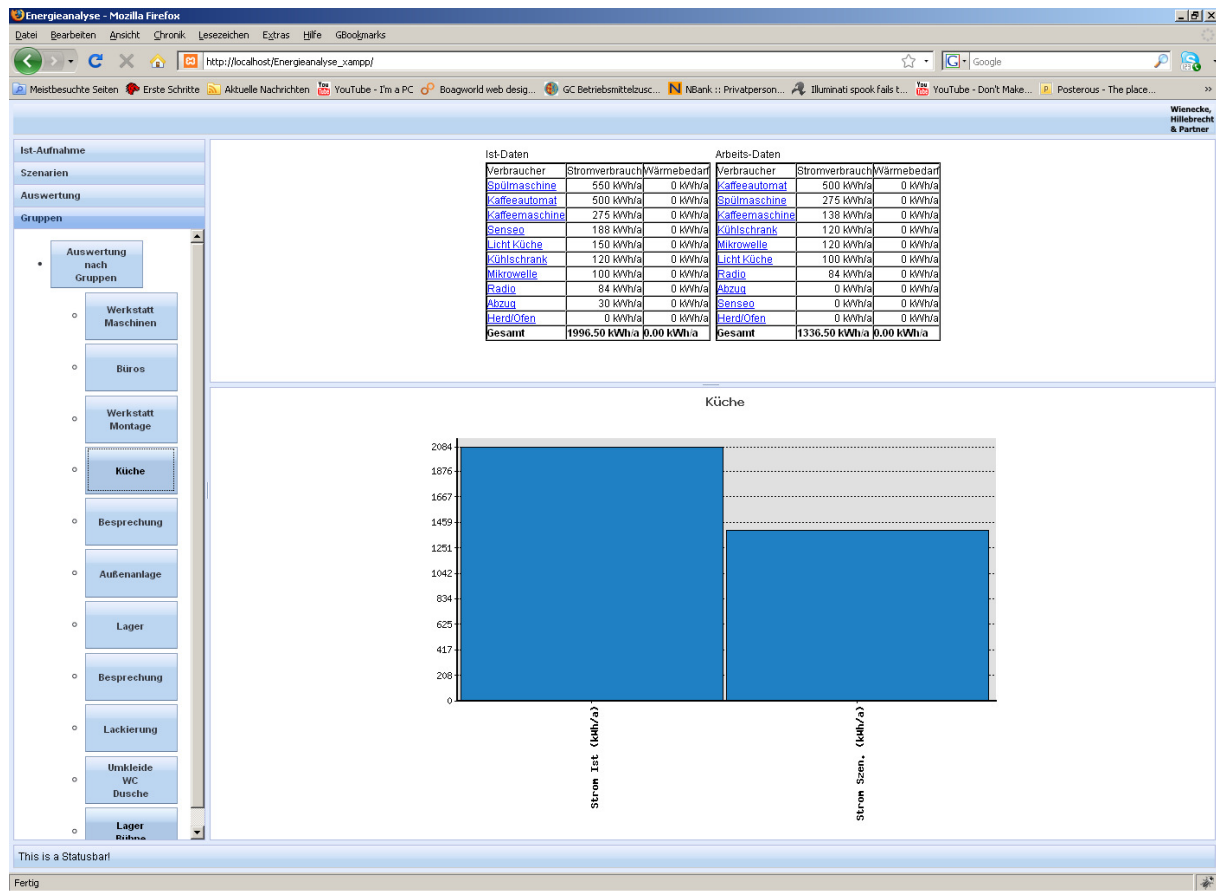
Energieanalyse - Mozilla Firefox

Datei Bearbeiten Ansicht Chronik Lesezeichen Extras Hilfe GBookmarks

http://localhost/Energieanalyse_xampp/

Google

Meistbesuchte Seiten Erste Schritte Aktuelle Nachrichten YouTube - I'm a PC Boagworld web desig... GC Betriebsmittelzusc... NBank :: Privatperson... Illuminati spook fails t... YouTube - Don't Make... Posterous - The place...

Wienecke, Hillebrecht & Partner

Ist-Aufnahme
Szenarien
Auswertung
Gruppen

Auswertung nach Gruppen

Werkstatt Maschinen
Büros
Werkstatt Montage
Küche
Besprechung
Außenanlage
Lager
Besprechung
Lackierung
Umkleide WC Dusche
Lager Bühne

Ist-Daten

| Verbraucher | Stromverbrauch | Wärmebedarf |
|---|---|---|
| Spülmaschine | 550 kWh/a | 0 kWh/a |
| Kaffeeautomat | 500 kWh/a | 0 kWh/a |
| Kaffeemaschine | 275 kWh/a | 0 kWh/a |
| Senseo | 188 kWh/a | 0 kWh/a |
| Licht Küche | 150 kWh/a | 0 kWh/a |
| Kühlschrank | 120 kWh/a | 0 kWh/a |
| Mikrowelle | 100 kWh/a | 0 kWh/a |
| Radio | 84 kWh/a | 0 kWh/a |
| Abzug | 30 kWh/a | 0 kWh/a |
| Herd/Ofen | 0 kWh/a | 0 kWh/a |
| Gesamt | 1996.50 kWh/a | 0.00 kWh/a |

Arbeits-Daten

| Verbraucher | Stromverbrauch | Wärmebedarf |
|---|---|---|
| Kaffeeautomat | 500 kWh/a | 0 kWh/a |
| Spülmaschine | 275 kWh/a | 0 kWh/a |
| Kaffeemaschine | 138 kWh/a | 0 kWh/a |
| Kühlschrank | 120 kWh/a | 0 kWh/a |
| Mikrowelle | 120 kWh/a | 0 kWh/a |
| Licht Küche | 100 kWh/a | 0 kWh/a |
| Radio | 84 kWh/a | 0 kWh/a |
| Abzug | 0 kWh/a | 0 kWh/a |
| Senseo | 0 kWh/a | 0 kWh/a |
| Herd/Ofen | 0 kWh/a | 0 kWh/a |
| Gesamt | 1336.50 kWh/a | 0.00 kWh/a |

Küche

2084
1876
1667
1459
1251
1042
834
625
417
208
0

Strom Ist (kWh/a)
Strom Szen. (kWh/a)

This is a Statusbar!

Fertig